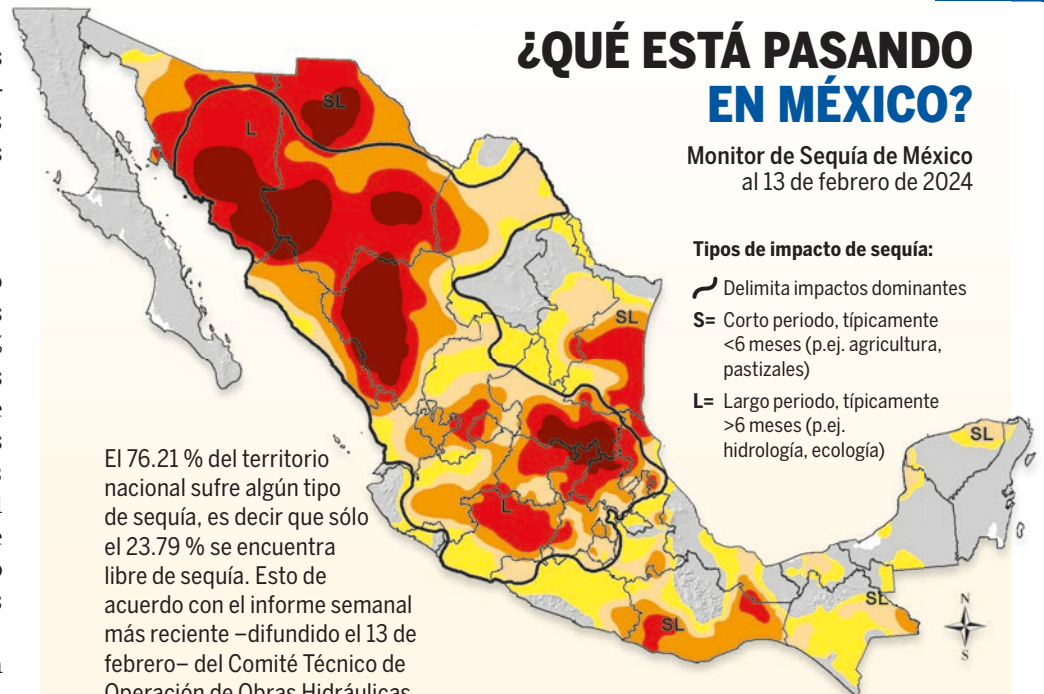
¿QUÉ ESTÁ PASANDO EN MÉXICO?

Monitor de Sequía de México al 13 de febrero de 2024

Tipos de impacto de sequía:

Delimita impactos dominantes

S= Corto periodo, típicamente <6 meses (p.ej. agricultura, pastizales)

L= Largo periodo, típicamente >6 meses (p.ej. hidrología, ecología)

SL

L

SL

SL

L

SL

SL

N

S

El 76.21 % del territorio nacional sufre algún tipo de sequía, es decir que sólo el 23.79 % se encuentra libre de sequía. Esto de acuerdo con el informe semanal más reciente –difundido el 13 de febrero– del Comité Técnico de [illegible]